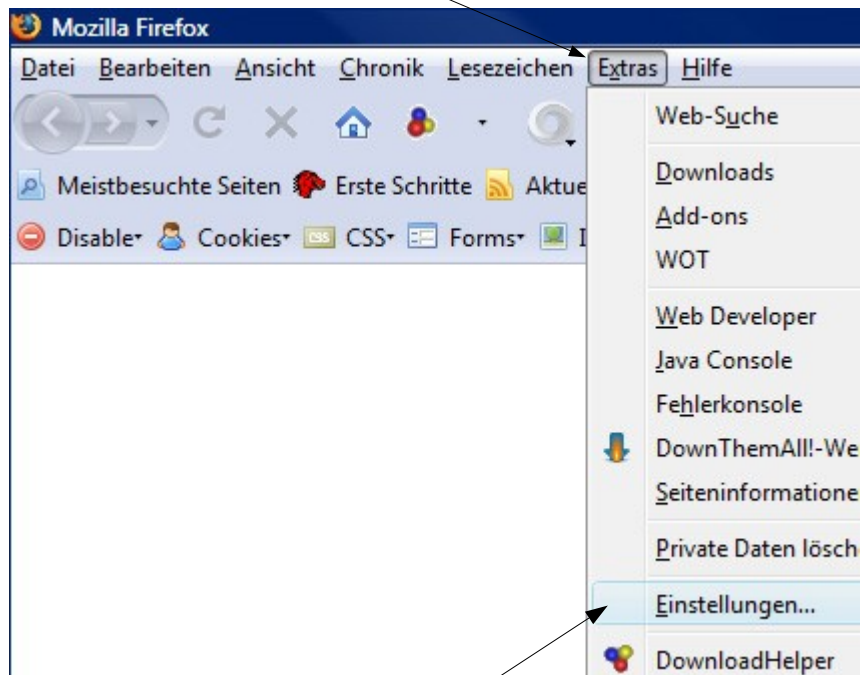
Mozilla Firefox

Datei Bearbeiten Ansicht Chronik Lesezeichen Extras Hilfe

Meistbesuchte Seiten Erste Schritte Aktue

Disable Cookies CSS Forms I

Web-Suche

Downloads
Add-ons
WOT

Web Developer
Java Console
Fehlerkonsole
DownThemAll!-We
Seiteninformatione

Private Daten lösch

Einstellungen...

DownloadHelper